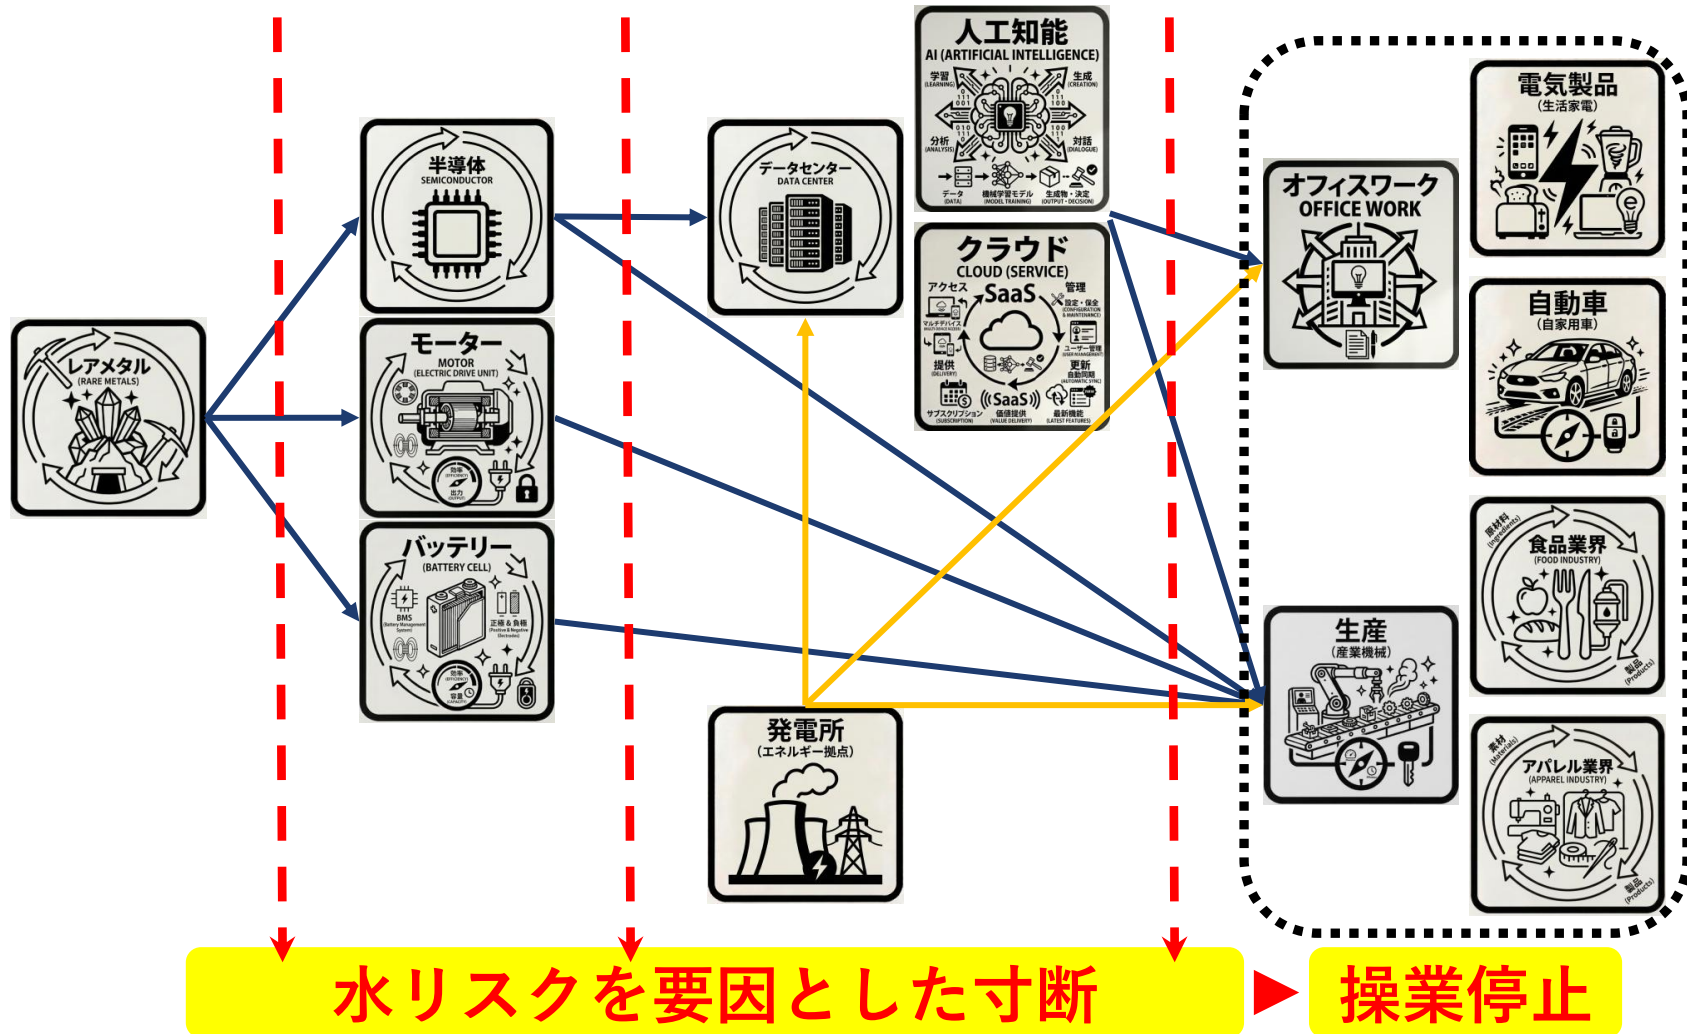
レアメタル
(RARE METALS)

半導体
SEMICONDUCTOR

モーター
MOTOR
(ELECTRIC DRIVE UNIT)
効率
(EFFICIENCY)
出力
(OUTPUT)

バッテリー
(BATTERY CELL)
BMS
(Battery Management System)
正極 & 負極
(Positive & Negative Electrodes)
効率
(EFFICIENCY)
容量
(CAPACITY)

データセンター
DATA CENTER

人工知能
AI (ARTIFICIAL INTELLIGENCE)
学習
(LEARNING)
生成
(CREATION)
分析
(ANALYSIS)
対話
(DIALOGUE)
データ
(DATA)
機械学習モデル
(MODEL TRAINING)
生成物・決定
(OUTPUT・DECISION)

クラウド
CLOUD (SERVICE)
アクセス
SaaS
管理
設定・保全
(CONFIGURATION & MAINTENANCE)
マルチデバイス
(MULTI-DEVICE ACCESS)
ユーザー管理
(USER MANAGEMENT)
提供
(DELIVERY)
更新
自動同期
(AUTOMATIC SYNC)
サブスクリプション
(SUBSCRIPTION)
SaaS
価値提供
(VALUE DELIVERY)
最新機能
(LATEST FEATURES)

発電所
(エネルギー拠点)

オフィスワーク
OFFICE WORK

生産
(産業機械)

電気製品
(生活家電)

自動車
(自家用車)

食品業界
(FOOD INDUSTRY)
原材料
(Ingredients)
製品
(Products)

アパレル業界
(APPAREL INDUSTRY)
素材
(Materials)
製品
(Products)

水リスクを要因とした寸断

操業停止